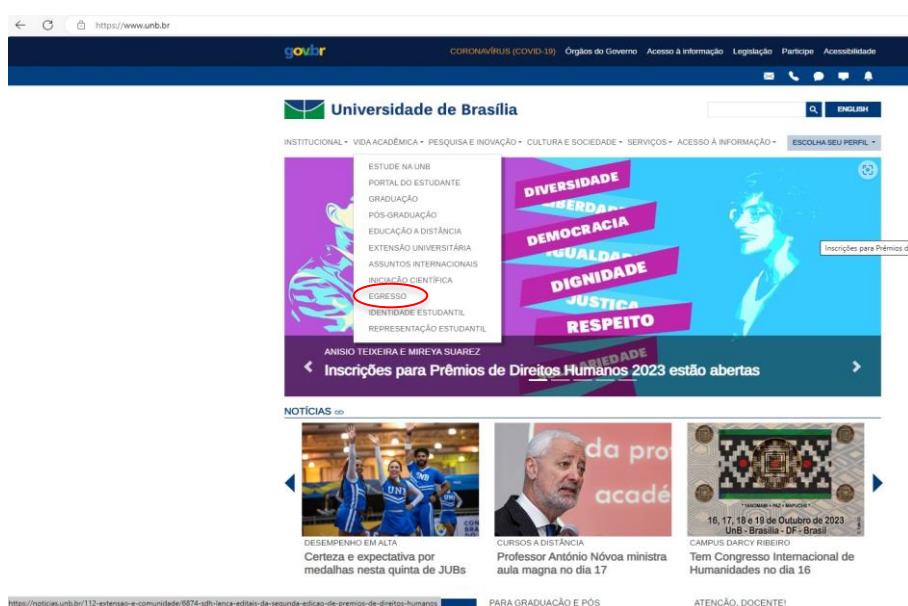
https://www.unb.br

gov.br CORONAVÍRUS (COVID-19) Órgãos do Governo Acesso à informação Legislação Participe Acessibilidade

Universidade de Brasília

ENGLISH

INSTITUCIONAL VIDA ACADÊMICA PESQUISA E INOVAÇÃO CULTURA E SOCIEDADE SERVIÇOS ACESSO À INFORMAÇÃO ESCOLHA SEU PERFIL

ESTUDE NA UNB
PORTAL DO ESTUDANTE
GRADUAÇÃO
PÓS-GRADUAÇÃO
EDUCAÇÃO A DISTÂNCIA
EXTENSÃO UNIVERSITÁRIA
ASSUNTOS INTERNACIONAIS
INICIAÇÃO CIENTÍFICA
EGRESSO
IDENTIDADE ESTUDANTIL
REPRESENTAÇÃO ESTUDANTIL

DIVERSIDADE
LIBERDADE
DEMOCRACIA
IGUALDADE
DIGNIDADE
JUSTIÇA
RESPEITO
SOLIDARIEDADE

Inscrições para Prêmios d

ANISIO TEIXEIRA E MIREYA SUAREZ
Inscrições para Prêmios de Direitos Humanos 2023 estão abertas

NOTÍCIAS

DESEMPENHO EM ALTA
Certeza e expectativa por medalhas nesta quinta de JUBs

CURSOS A DISTÂNCIA
Professor António Nóvoa ministra aula magna no dia 17

CAMPUS DARCY RIBEIRO
Tem Congresso Internacional de Humanidades no dia 16

16, 17, 18 e 19 de Outubro de 2023
UnB - Brasília - DF - Brasil

https://noticias.unb.br/112-extensao-e-comunidade/6874-sdh-lanca-editais-da-segunda-edicao-de-premios-de-direitos-humanos

PARA GRADUAÇÃO E PÓS

ATENÇÃO, DOCENTE!